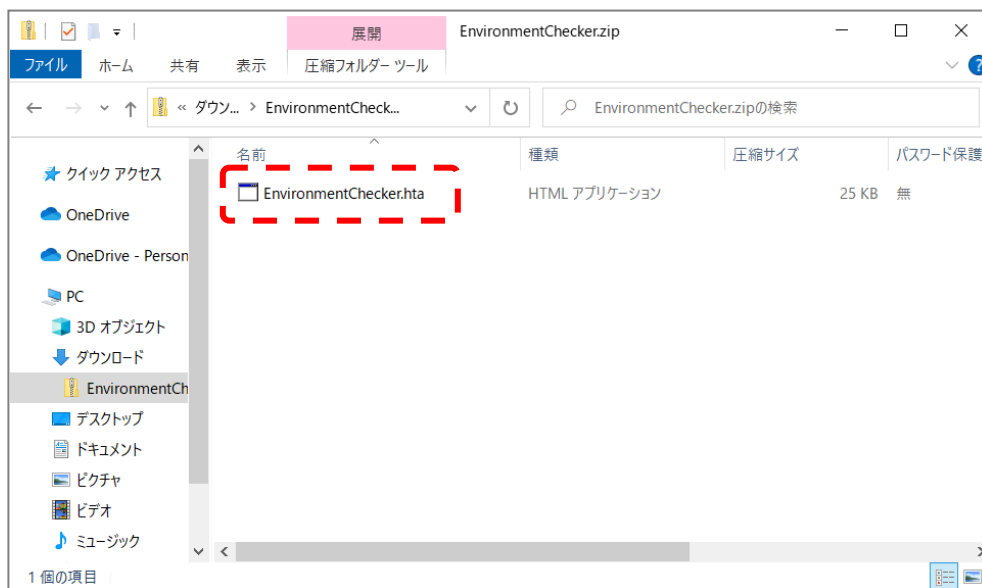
展開
EnvironmentChecker.zip
ファイル ホーム 共有 表示 圧縮フォルダー ツール

« ダウン... > EnvironmentCheck...
EnvironmentChecker.zipの検索

クイック アクセス
OneDrive
OneDrive - Person
PC
3D オブジェクト
ダウンロード
EnvironmentCh
デスクトップ
ドキュメント
ピクチャ
ビデオ
ミュージック

| 名前 | 種類 | 圧縮サイズ | パスワード保護 |
|---|---|---|---|
| EnvironmentChecker.hta | HTML アプリケーション | 25 KB | 無 |

1 個の項目